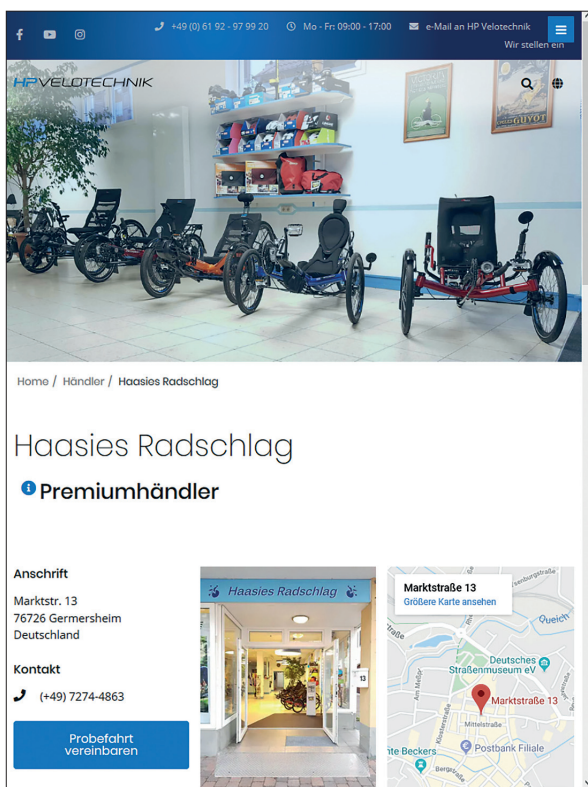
+49 (0) 61 92 - 97 99 20   Mo - Fr: 09:00 - 17:00   e-Mail an HP Velotechnik

Wir stellen ein

HP VELOTECHNIK

Home / Händler / Haasies Radschlag

Haasies Radschlag

Premiumhändler

Anschrift

Marktstr. 13
76726 Germersheim
Deutschland

Kontakt

(+49) 7274-4863

Probefahrt vereinbaren

Haasies Radschlag

13

Marktstraße 13
Größere Karte ansehen

Queich

Deutsches Straßenmuseum eV

Marktstraße 13

Mittelstraße

Am Meßplatz

Postbank Filiale

nte Beckers